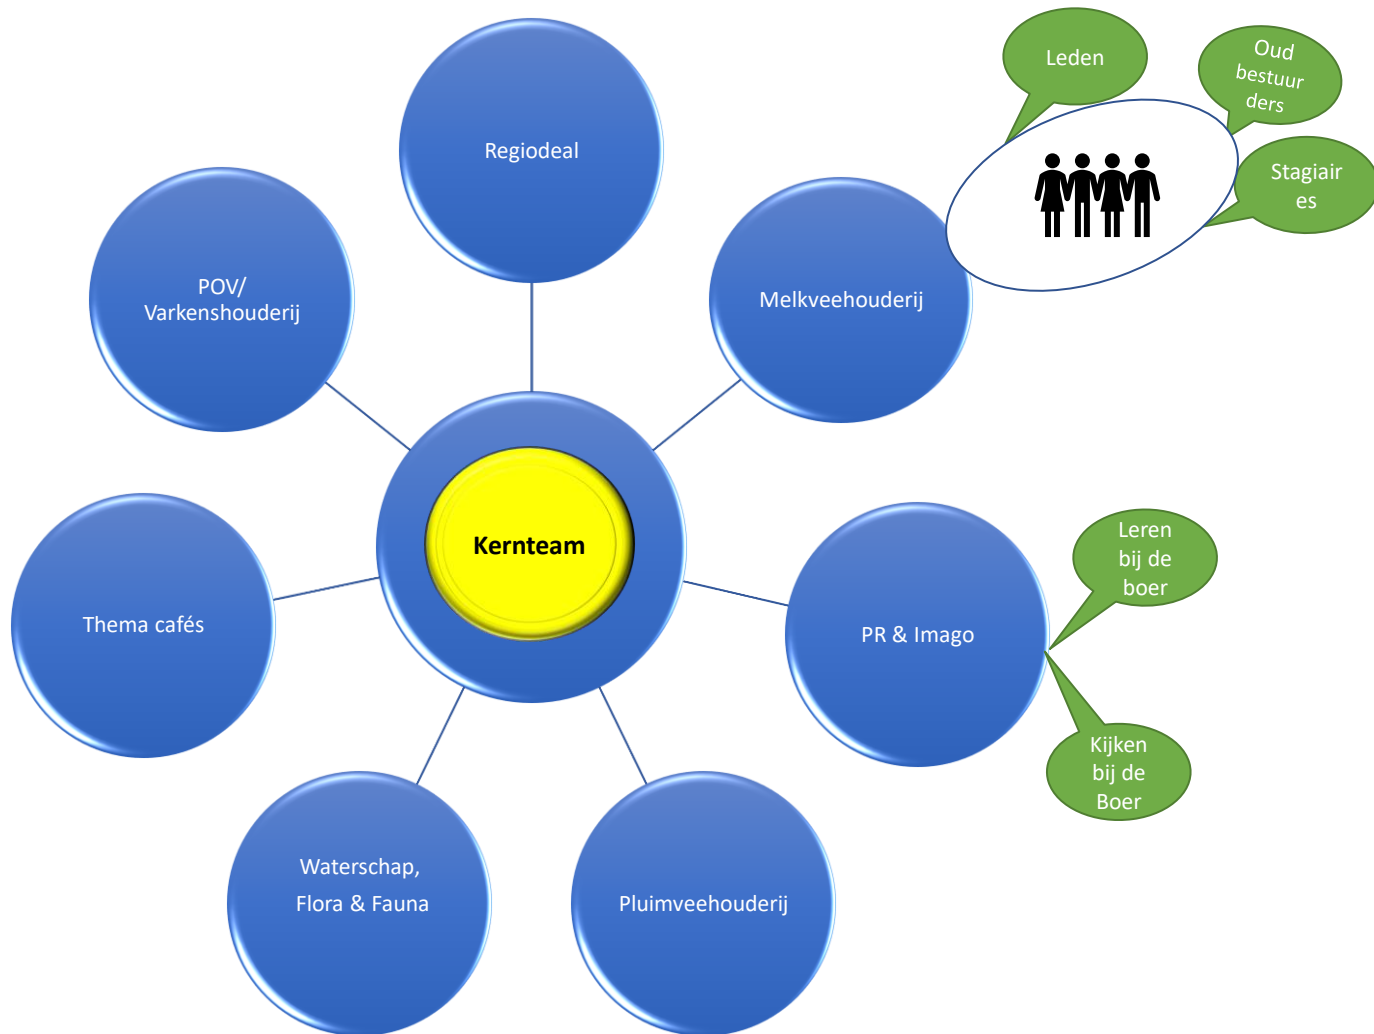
Leden

Oud bestuur ders

Stagiair es

Regiodeal

POV/ Varkenshouderij

Melkveehouderij

Kernteam

Leren bij de boer

Thema cafés

PR & Imago

Kijken bij de Boer

Waterschap,

Flora & Fauna

Pluimveehouderij